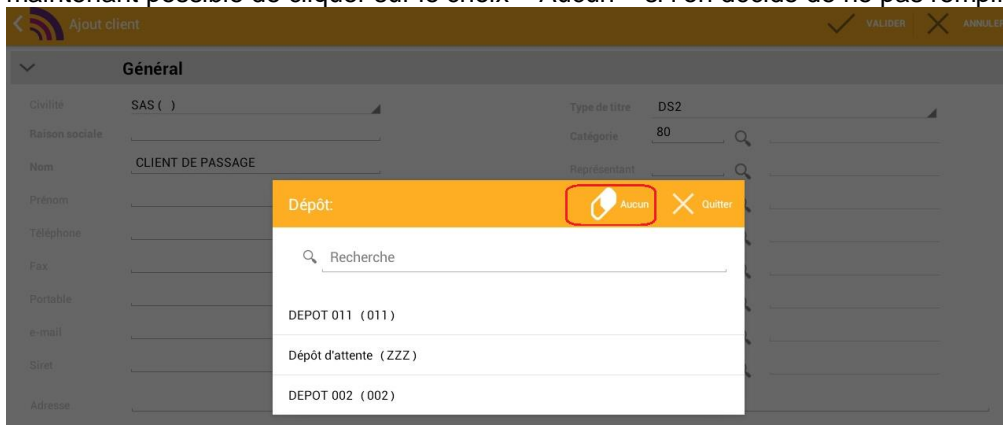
maintenant possible de cliquer sur le choix " Aucun " si l'on décide de ne pas rempli

Ajout client

VALIDER ANNULE

Général

Civilité SAS ( )

Raison sociale

Nom CLIENT DE PASSAGE

Prénom

Téléphone

Fax

Portable

e-mail

Siret

Adresse

Type de titre DS2

Catégorie 80

Représentant

Dépôt:

Aucun

Quitter

Recherche

DEPOT 011 (011)

Dépôt d'attente (ZZZ)

DEPOT 002 (002)